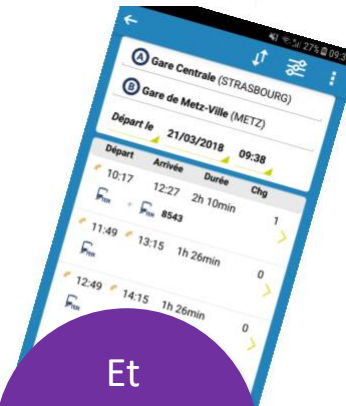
27% 09:3

A Gare Centrale (STRASBOURG)

B Gare de Metz-Ville (METZ)

Départ le 21/03/2018 09:38

| Départ | Arrivée | Durée | Chg |
|---|---|---|---|
| 10:17 | 12:27 | 2h 10min | 1 |
| 8543 | | | |
| 11:49 | 13:15 | 1h 26min | 0 |
| 12:49 | 14:15 | 1h 26min | 0 |

Et